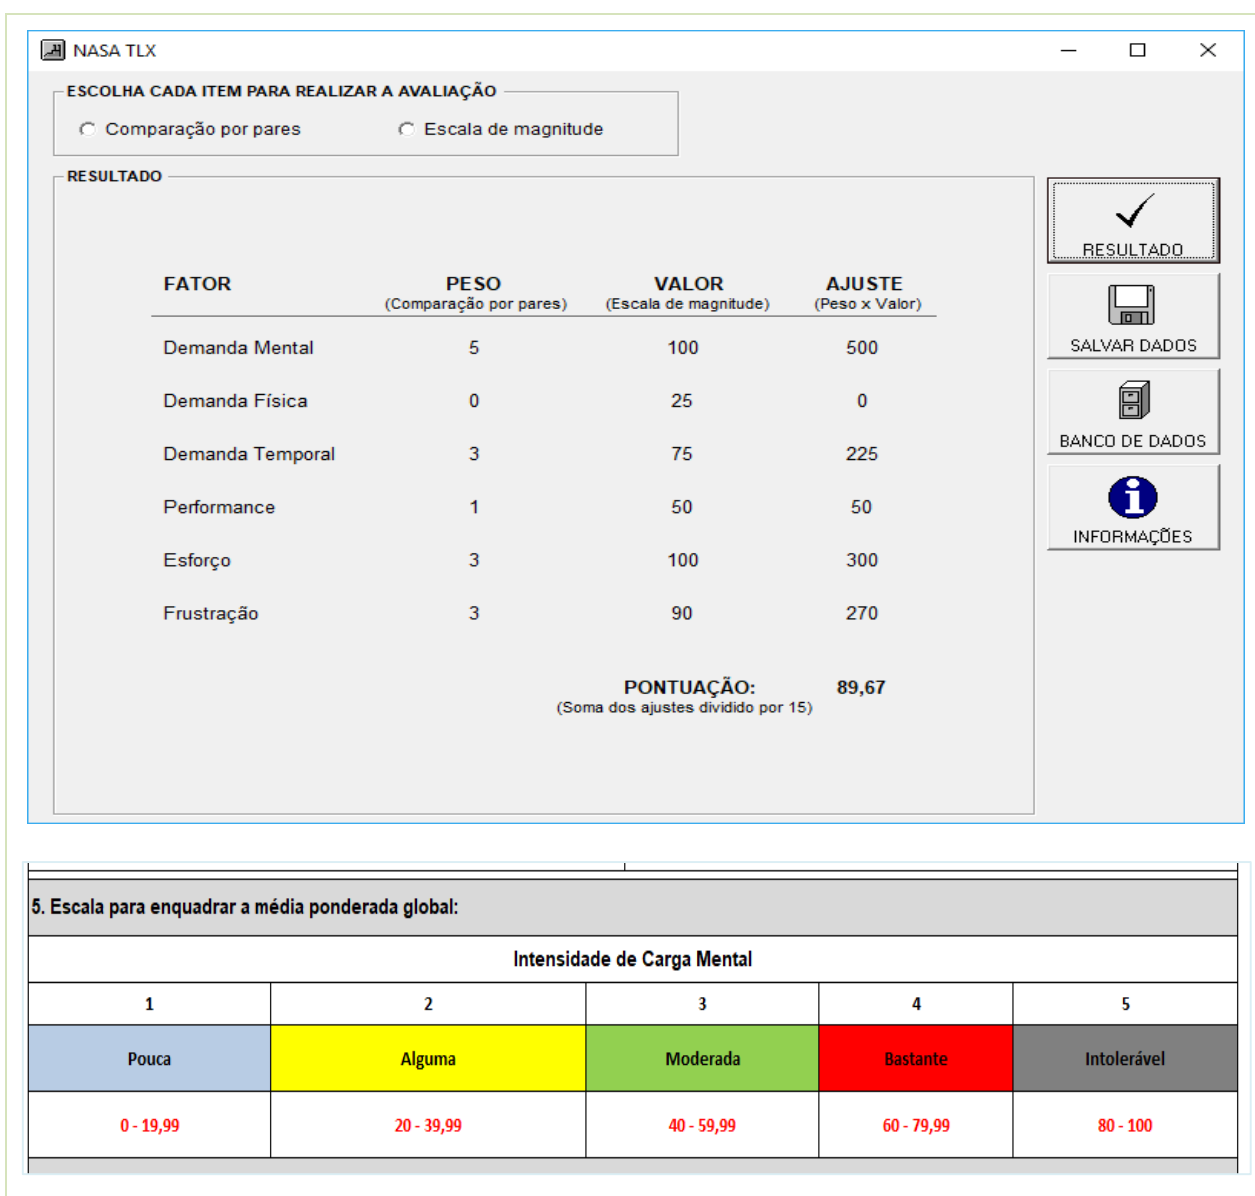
NASA TLX

ESCOLHA CADA ITEM PARA REALIZAR A AVALIAÇÃO

Comparação por pares

Escala de magnitude

RESULTADO

| FATOR | PESO (Comparação por pares) | VALOR (Escala de magnitude) | AJUSTE (Peso x Valor) |
|---|---|---|---|
| Demanda Mental | 5 | 100 | 500 |
| Demanda Física | 0 | 25 | 0 |
| Demanda Temporal | 3 | 75 | 225 |
| Performance | 1 | 50 | 50 |
| Esforço | 3 | 100 | 300 |
| Frustração | 3 | 90 | 270 |

PONTUAÇÃO: 89,67
(Soma dos ajustes dividido por 15)

RESULTADO

SALVAR DADOS

BANCO DE DADOS

INFORMAÇÕES

5. Escala para enquadrar a média ponderada global:

Intensidade de Carga Mental

| 1 | 2 | 3 | 4 | 5 |
|---|---|---|---|---|
| Pouca | Alguma | Moderada | Bastante | Intolerável |
| 0 - 19,99 | 20 - 39,99 | 40 - 59,99 | 60 - 79,99 | 80 - 100 |